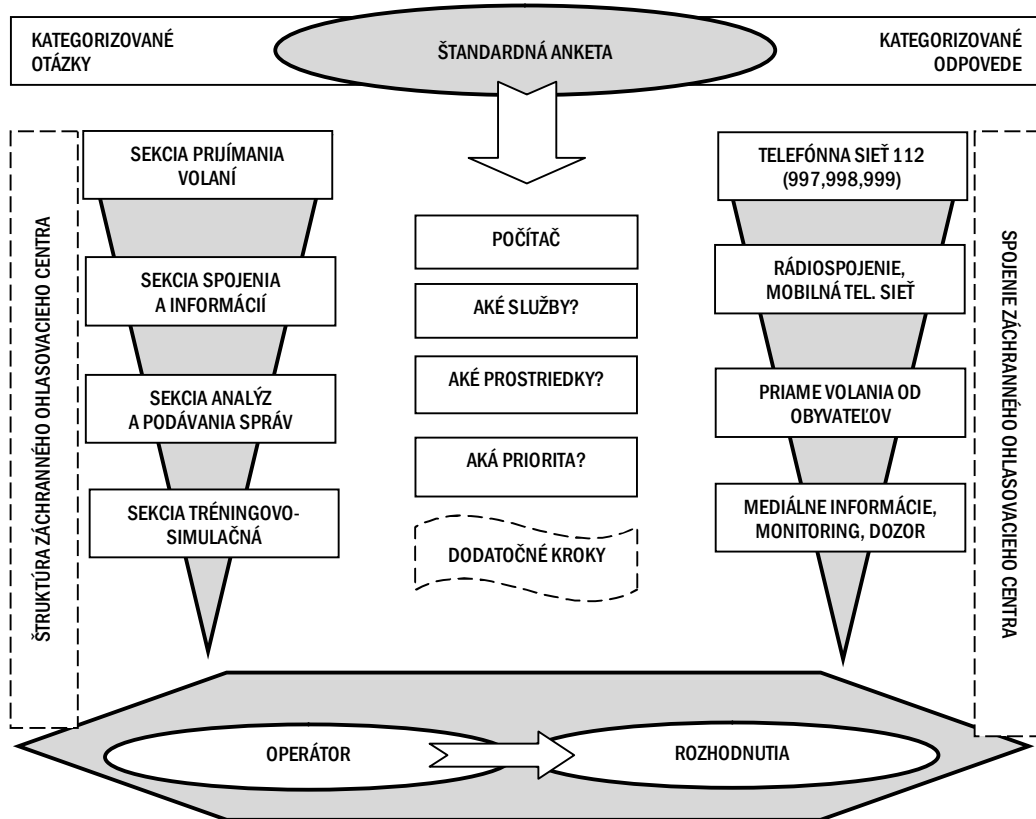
KATEGORIZOVANÉ OTÁZKY

ŠTANDARDNÁ ANKETA

KATEGORIZOVANÉ ODPOVEDE

ŠTRUKTÚRA ZÁCHRANNÉHO OHLASOVACIEHO CENTRA

SEKCIA PRIJÍMANIA VOLANÍ

SEKCIA SPOJENIA A INFORMÁCIÍ

SEKCIA ANALÝZ A PODÁVANIA SPRÁV

SEKCIA TRÉNINGOVO-SIMULAČNÁ

POČÍTAČ

AKÉ SLUŽBY?

AKÉ PROSTRIEDKY?

AKÁ PRIORITA?

DODATOČNÉ KROKY

TELEFÓNNA SIEŤ 112 (997,998,999)

RÁDIOSPOJENIE, MOBILNÁ TEL. SIEŤ

PRIAME VOLANIA OD OBYVATEĽOV

MEDIÁLNE INFORMÁCIE, MONITORING, DOZOR

SPOJENIE ZÁCHRANNÉHO OHLASOVACIEHO CENTRA

OPERÁTOR

ROZHODNUTIA